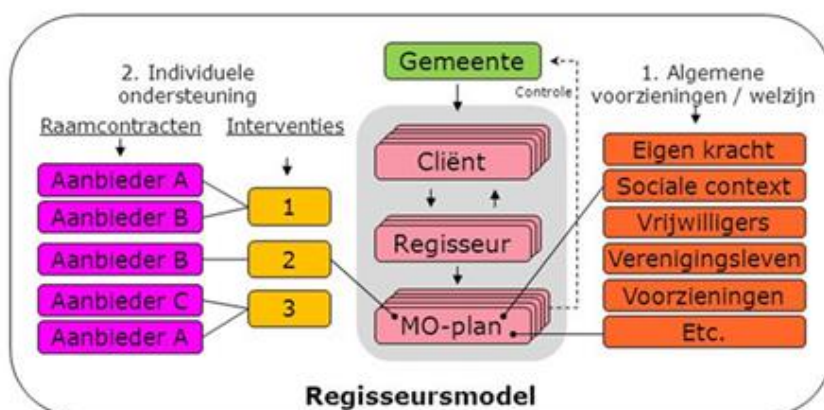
2. Individuele ondersteuning

Raamcontracten

Interventies

Aanbieder A

Aanbieder B

Aanbieder B

Aanbieder C

Aanbieder A

1

2

3

Gemeente

Controle

Cliënt

Regisseur

MO-plan

1. Algemene voorzieningen / welzijn

Eigen kracht

Sociale context

Vrijwilligers

Verenigingsleven

Voorzieningen

Etc.

Regisseursmodel